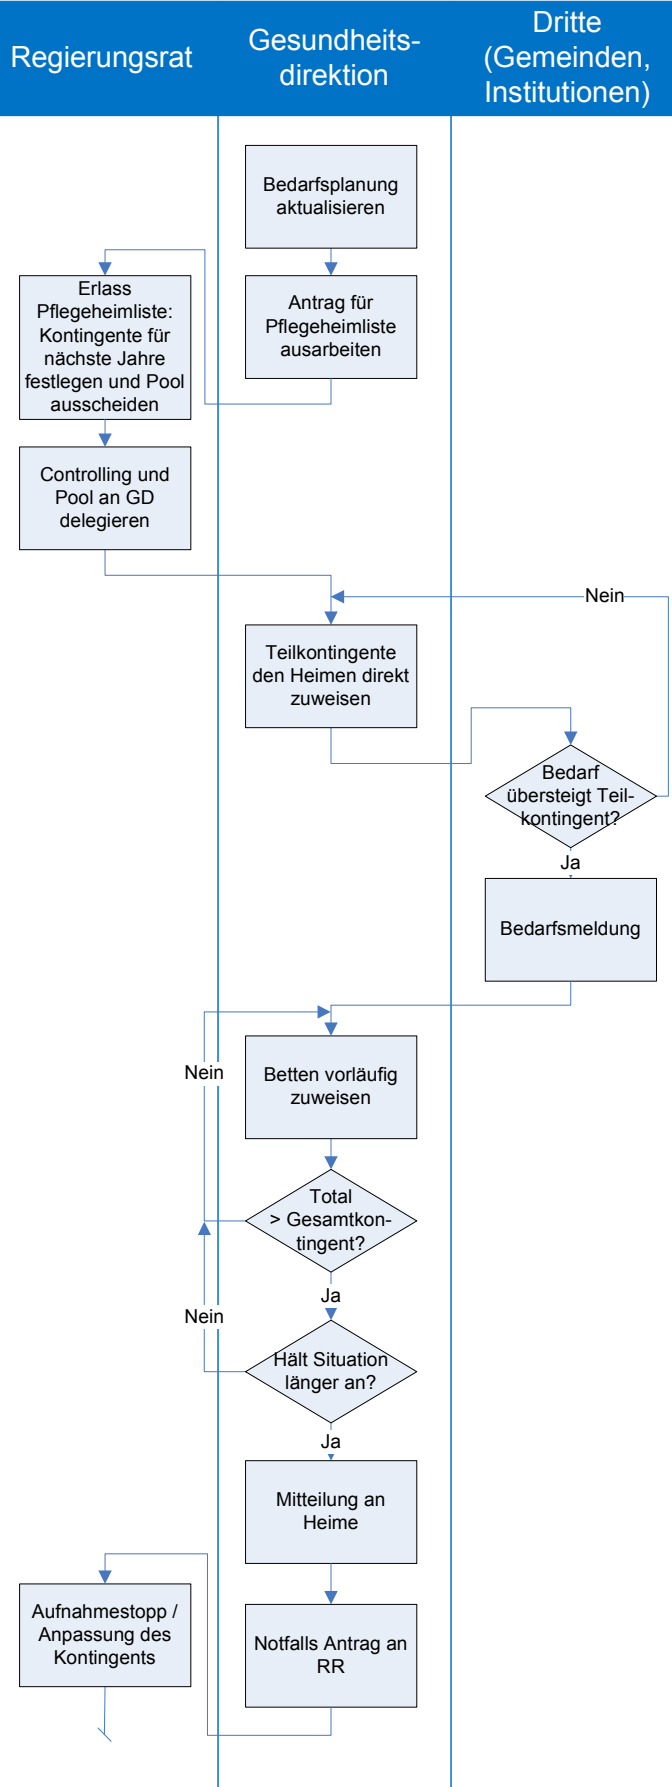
Regierungsrat

Gesundheitsdirektion

Dritte (Gemeinden, Institutionen)

Bedarfsplanung aktualisieren

Antrag für Pflegeheimliste ausarbeiten

Erlass Pflegeheimliste: Kontingente für nächste Jahre festlegen und Pool ausscheiden

Controlling und Pool an GD delegieren

Nein

Teilkontingente den Heimen direkt zuweisen

Bedarf übersteigt Teilkontingent?

Ja

Bedarfsmeldung

Nein

Betten vorläufig zuweisen

Total > Gesamtkontingent?

Ja

Nein

Hält Situation länger an?

Ja

Mitteilung an Heime

Aufnahmestopp / Anpassung des Kontingents

Notfalls Antrag an RR